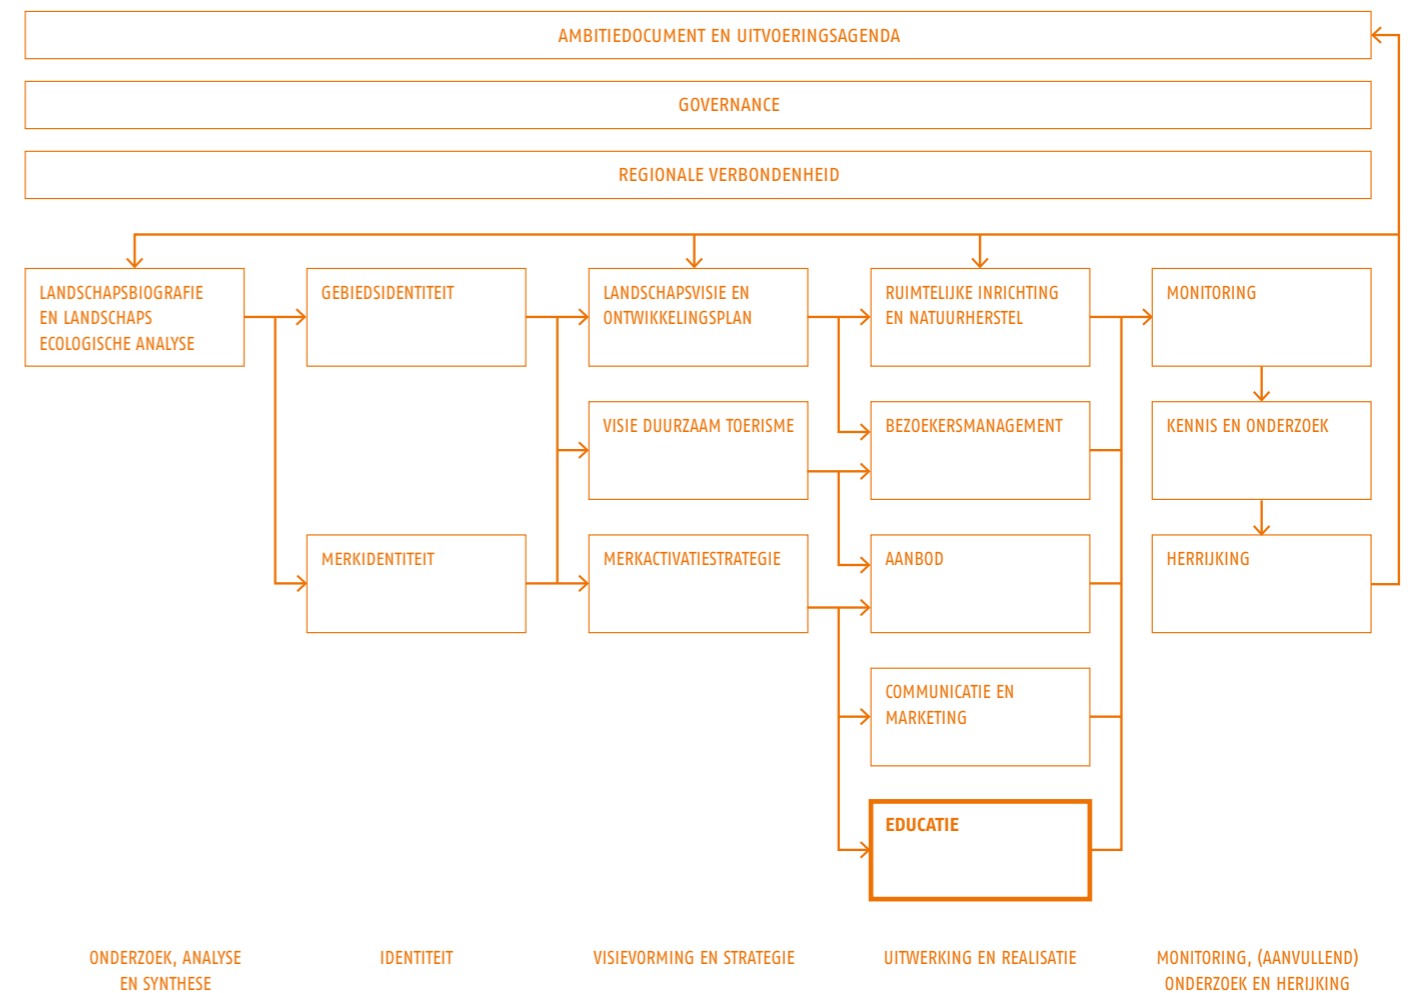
AMBITIEDOCUMENT EN UITVOERINGSAGENDA

GOVERNANCE

REGIONALE VERBONDENHEID

LANDSCHAPSBIOGRAFIE EN LANDSCHAPS ECOLOGISCHE ANALYSE

GEBIEDSIDENTITEIT

MERKIDENTITEIT

LANDSCHAPSVISIE EN ONTWIKKELINGSPLAN

VISIE DUURZAAM TOERISME

MERKACTIVATIESTRATEGIE

RUIMTELIJKE INRICHTING EN NATUURHERSTEL

BEZOEKERSMANAGEMENT

AANBOD

COMMUNICATIE EN MARKETING

EDUCATIE

MONITORING

KENNIS EN ONDERZOEK

HERRIJKING

ONDERZOEK, ANALYSE EN SYNTHESE

IDENTITEIT

VISIEVORMING EN STRATEGIE

UITWERKING EN REALISATIE

MONITORING, (AANVULLEND) ONDERZOEK EN HERIJKING